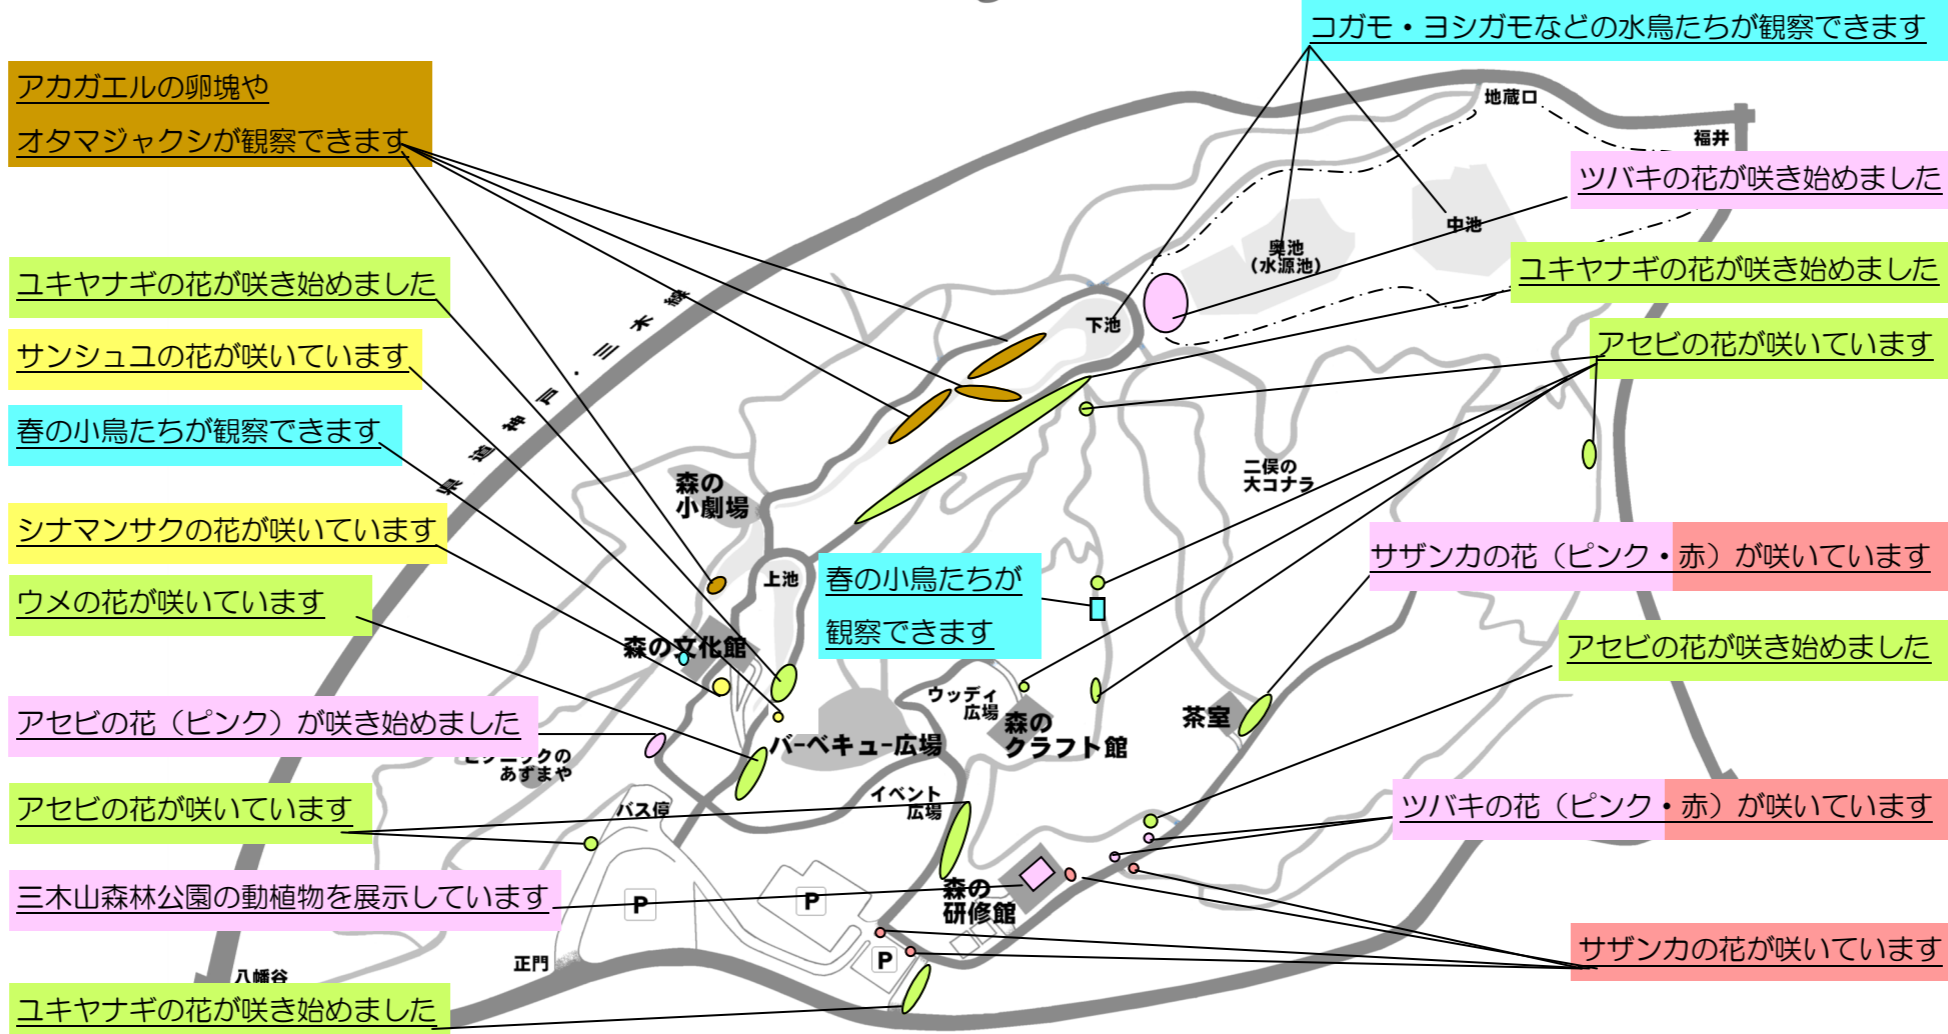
コガモ・ヨシガモなどの水鳥たちが観察できます

アカガエルの卵塊や
オタマジャクシが観察できます

地蔵口
福井

ツバキの花が咲き始めました

中池
奥池
(水源池)

ユキヤナギの花が咲き始めました

ユキヤナギの花が咲き始めました

下池

サンシュユの花が咲いています

アセビの花が咲いています

県道三木・三田線

春の小鳥たちが観察できます

二俣の
大コナラ

森の
小劇場

シナマンサクの花が咲いています

サザンカの花（ピンク・赤）が咲いています

上池

春の小鳥たちが
観察できます

ウメの花が咲いています

アセビの花が咲き始めました

森の文化館

ウッディ
広場
森の
クラフト館

茶室

アセビの花（ピンク）が咲き始めました

ピクニックの
あずまや

バーベキュー広場

アセビの花が咲いています

バス停

イベント
広場

ツバキの花（ピンク・赤）が咲いています

三木山森林公園の動植物を展示しています

P
P
森の
研修館

P

サザンカの花が咲いています

八幡谷
正門

ユキヤナギの花が咲き始めました